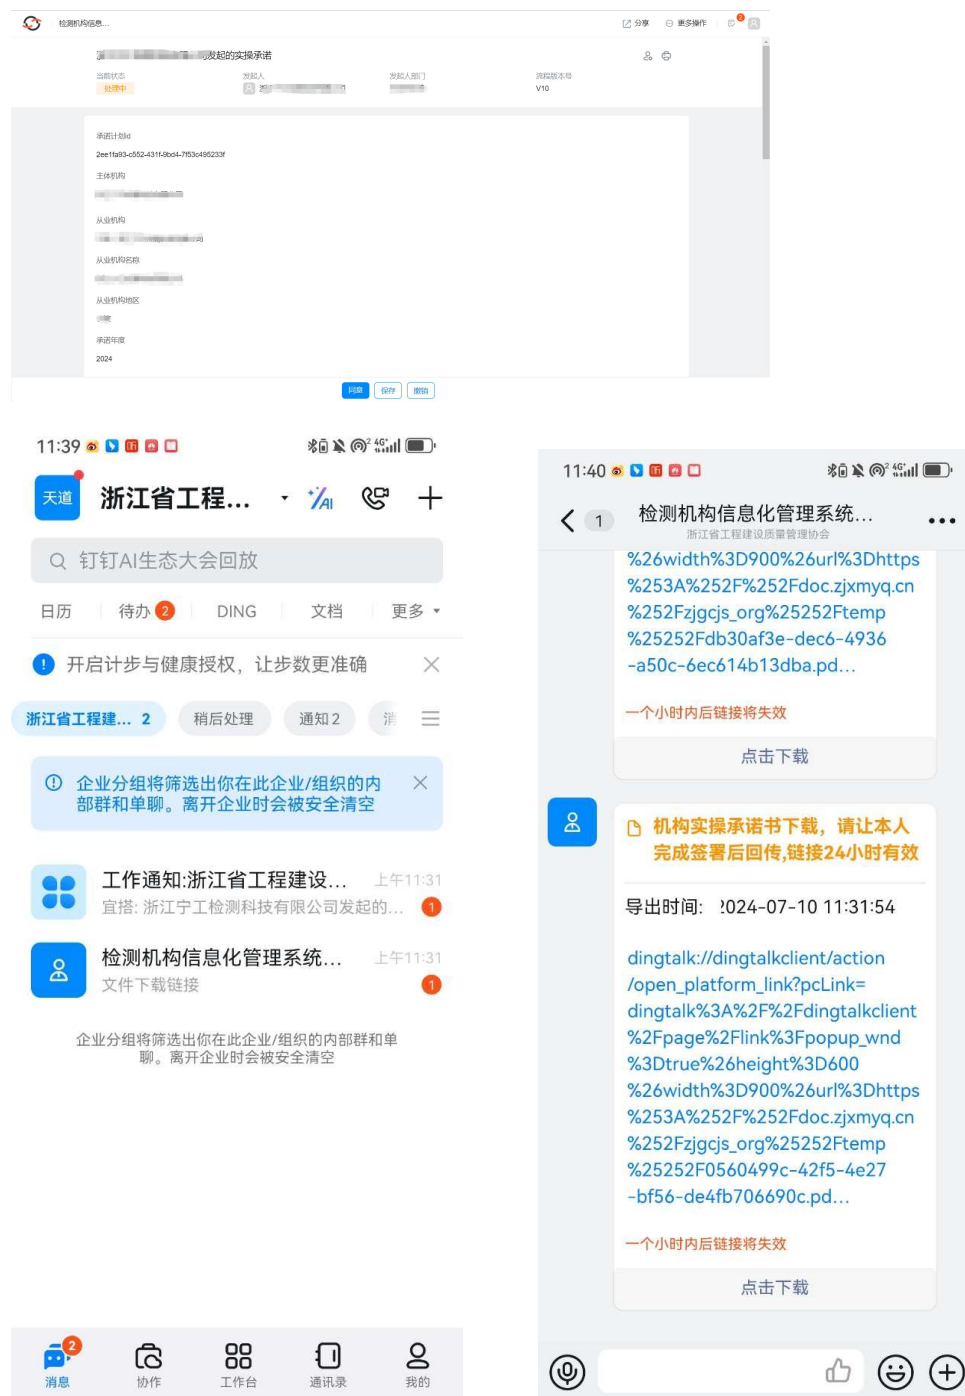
检测机构信息...

分享 更多操作

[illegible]发起的实操承诺

当前状态
处理中

发起人
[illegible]

发起人部门
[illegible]

流程版本号
V10

承诺计划id
2ee1fa93-c552-431f-9bd4-7f53c495233f

主体机构
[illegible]

从业机构
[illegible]

从业机构名称
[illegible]

从业机构地区
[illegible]

承诺年度
2024

同意 保存 撤销

11:39

天道 浙江省工程...

钉钉AI生态大会回放

日历 待办 2 DING 文档 更多

开启计步与健康授权，让步数更准确

浙江省工程建... 2 稍后处理 通知 2

企业分组将筛选出你在此企业/组织的内部群和单聊。离开企业时会被安全清空

工作通知:浙江省工程建设... 上午11:31
宜搭: 浙江宁工检测科技有限公司发起的... 1

检测机构信息化管理系统... 上午11:31
文件下载链接 1

企业分组将筛选出你在此企业/组织的内部群和单聊。离开企业时会被安全清空

消息 2 协作 工作台 通讯录 我的

11:40

1 检测机构信息化管理系统...
浙江省工程建设质量管理协会

%26width%3D900%26url%3Dhttps%253A%252F%252Fdoc.zjxmyq.cn%252Fzjgcjs_org%25252Ftemp%25252Fdb30af3e-dec6-4936-a50c-6ec614b13dba.pd...

一个小时内后链接将失效

点击下载

机构实操承诺书下载，请让本人完成签署后回传,链接24小时有效

导出时间: 2024-07-10 11:31:54

dingtalk://dingtalkclient/action/open_platform_link?pcLink=dingtalk%3A%2F%2Fdingtalkclient%2Fpage%2Flink%3Fpopup_wnd%3Dtrue%26height%3D600%26width%3D900%26url%3Dhttps%253A%252F%252Fdoc.zjxmyq.cn%252Fzjgcjs_org%25252Ftemp%25252F0560499c-42f5-4e27-bf56-de4fb706690c.pd...

一个小时内后链接将失效

点击下载